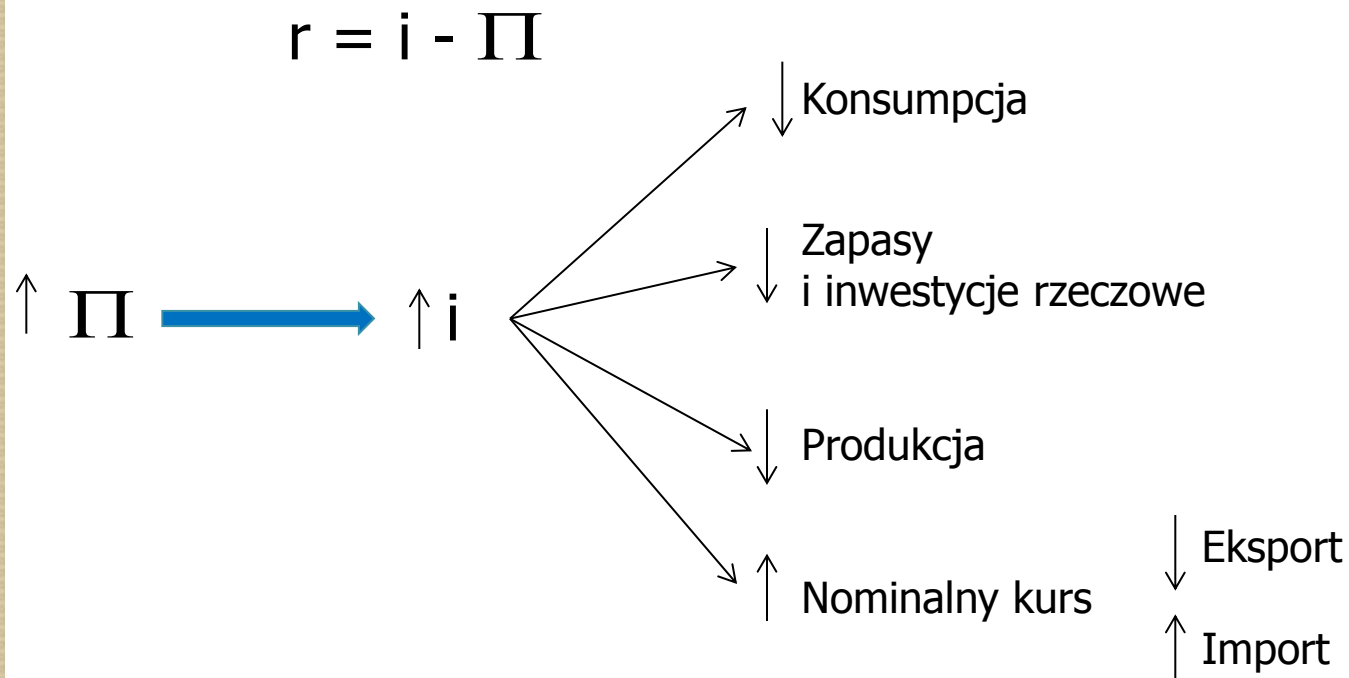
$r = i - \Pi$

$\uparrow \Pi \rightarrow \uparrow i$

$\downarrow$ Konsumpcja

$\downarrow$ Zapasy i inwestycje rzeczowe

$\downarrow$ Produkcja

$\uparrow$ Nominalny kurs

$\downarrow$ Eksport

$\uparrow$ Import